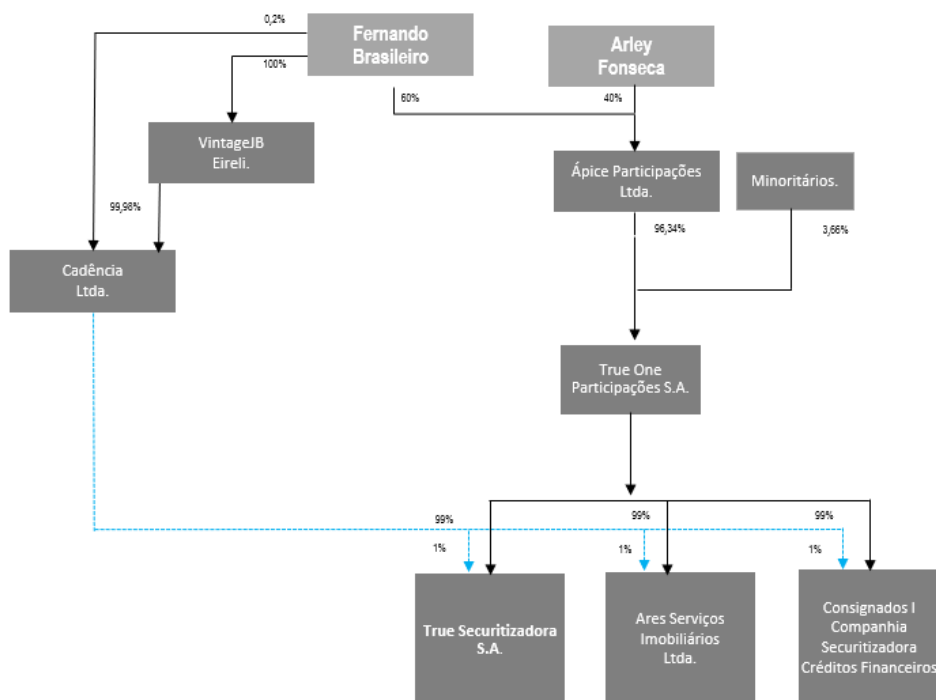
Fernando Brasileiro

Arley Fonseca

0,2%

100%

60%

40%

VintageJB Eireli.

Ápice Participações Ltda.

Minoritários.

99,98%

96,34%

3,66%

Cadência Ltda.

True One Participações S.A.

99%

99%

99%

1%

1%

1%

True Securitizadora S.A.

Ares Serviços Imobiliários Ltda.

Consignados I Companhia Securitizadora Créditos Financeiros